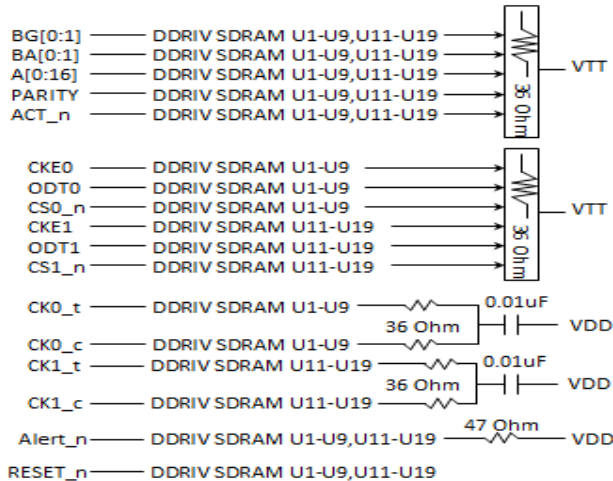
BG[0:1] DDRIV SDRAM U1-U9,U11-U19
BA[0:1] DDRIV SDRAM U1-U9,U11-U19
A[0:16] DDRIV SDRAM U1-U9,U11-U19
PARITY DDRIV SDRAM U1-U9,U11-U19
ACT_n DDRIV SDRAM U1-U9,U11-U19
36 Ohm
VTT

CKE0 DDRIV SDRAM U1-U9
ODT0 DDRIV SDRAM U1-U9
CS0_n DDRIV SDRAM U1-U9
CKE1 DDRIV SDRAM U11-U19
ODT1 DDRIV SDRAM U11-U19
CS1_n DDRIV SDRAM U11-U19
36 Ohm
VTT

CK0_t DDRIV SDRAM U1-U9
0.01uF
36 Ohm
VDD
CK0_c DDRIV SDRAM U1-U9
CK1_t DDRIV SDRAM U11-U19
0.01uF
36 Ohm
VDD
CK1_c DDRIV SDRAM U11-U19

Alert_n DDRIV SDRAM U1-U9,U11-U19 47 Ohm VDD

RESET_n DDRIV SDRAM U1-U9,U11-U19